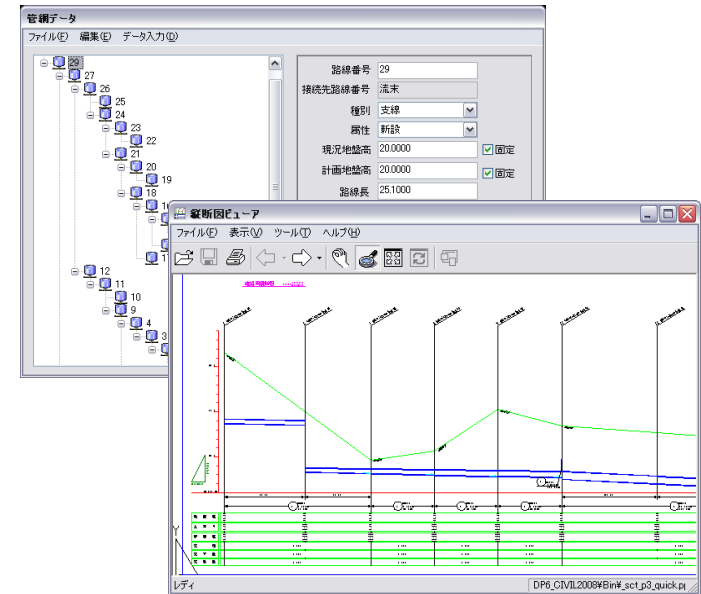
管網データ

ファイル(F) 編集(E) データ入力(D)

29
27
26
25
24
23
22
21
20
19
18
12
11
10
9
4
3

路線番号 29
接続先路線番号 流末
種別 支線
属性 新設
現況地盤高 20.0000 固定
計画地盤高 20.0000 固定
路線長 25.1000

縦断図ビューア

ファイル(F) 表示(V) ツール(T) ヘルプ(H)

レディ

DP6_CIVIL2008¥Bin¥_sct_p3_quick.p